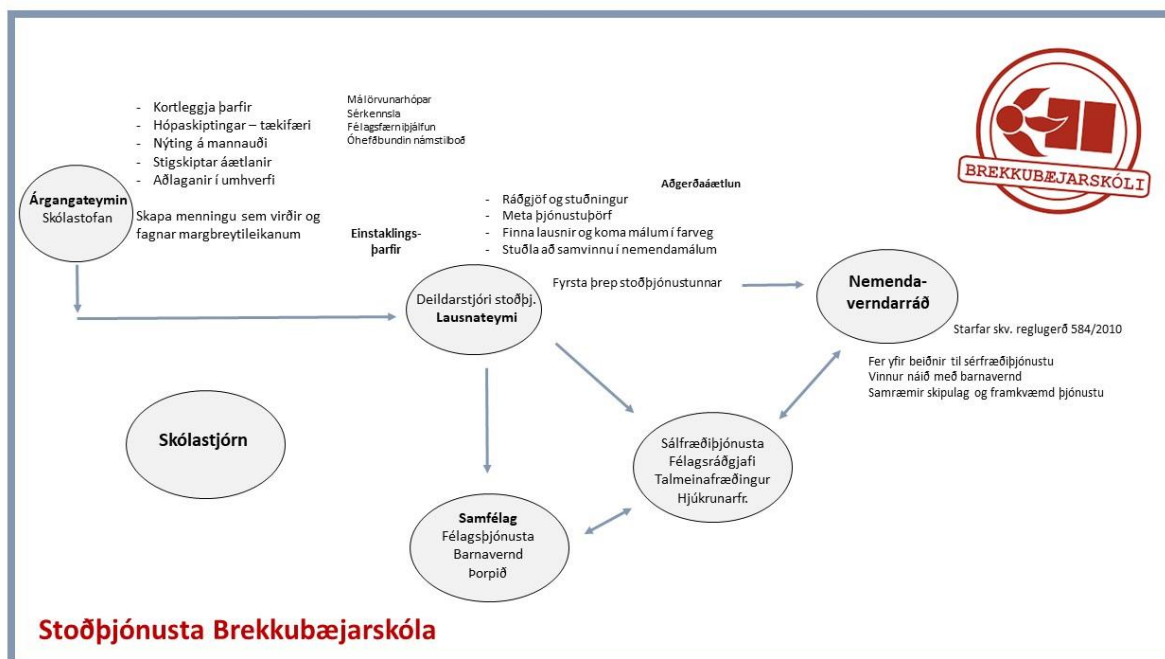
- Kortleggja þarfir
- Hópaskiptingar – tækifæri
- Nýting á mannauði
- Stigskiptar áætlanir
- Aðlaganir í umhverfi

Málörvunarhópar
Sérkennsla
Félagsfærniþjálfun
Óhefðbundin námstilboð

BREKKUBÆJARSKÓLI

Árgangateymin
Skólastofan

Skapa menningu sem virðir og fagnar margbreytileikanum

Aðgerðaáætlun

- Ráðgjöf og stuðningur
- Meta þjónustuþörf
- Finna lausnir og koma málum í farveg
- Stuðla að samvinnu í nemendamálum

Einstaklingsþarfir

Fyrsta þrep stoðþjónustunnar

Deildarstjóri stoðþj.
Lausnateymi

Nemendaverndarráð

Starfar skv. reglugerð 584/2010

Fer yfir beiðnir til sérfræðiþjónustu
Vinnur náið með barnavernd
Samræmir skipulag og framkvæmd þjónustu

Skólastjórn

Sálfræðiþjónusta
Félagsráðgjafi
Talmeinafræðingur
Hjúkrunarfr.

Samfélag
Félagsþjónusta
Barnavernd
Þorpið

Stoðþjónusta Brekkubæjarskóla